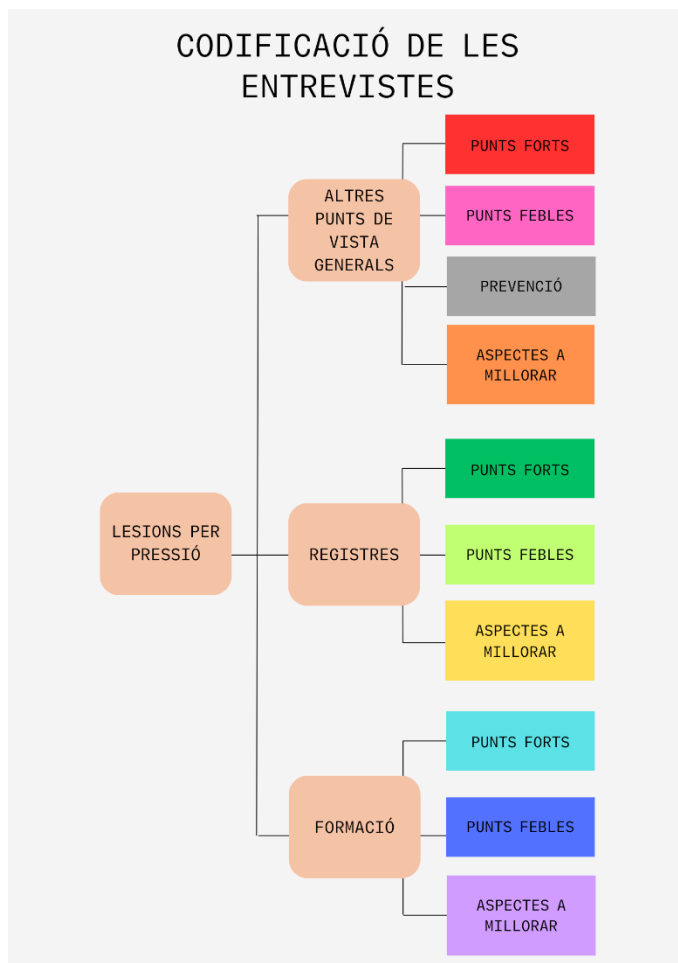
CODIFICACIÓ DE LES ENTREVISTES

LESIONS PER PRESSIÓ

ALTRES PUNTS DE VISTA GENERALS

PUNTS FORTS

PUNTS FEBLES

PREVENCIÓ

ASPECTES A MILLORAR

REGISTRES

PUNTS FORTS

PUNTS FEBLES

ASPECTES A MILLORAR

FORMACIÓ

PUNTS FORTS

PUNTS FEBLES

ASPECTES A MILLORAR